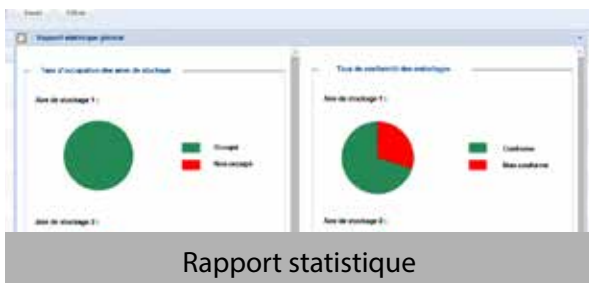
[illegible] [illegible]

Rapport statistique global

Taux d'occupation des aires de stockage

Aire de stockage 1 :

Occupé

Non occupé

Aire de stockage 2 :

Taux de conformité des stockages

Aire de stockage 1 :

Conforme

Non conforme

Aire de stockage 2 :

Rapport statistique